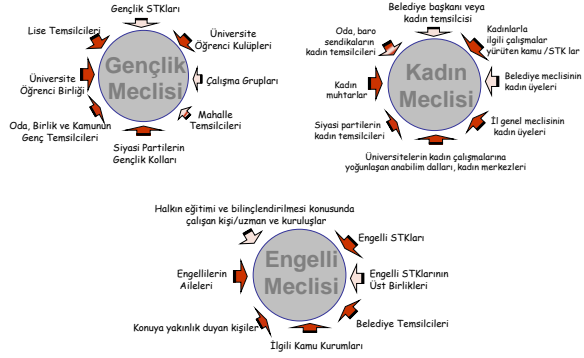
Gençlik STKları

Lise Temsilcileri

Üniversite Öğrenci Kulüpleri

Üniversite Öğrenci Birliği

Gençlik Meclisi

Çalışma Grupları

Oda, Birlik ve Kamunun Genç Temsilcileri

Mahalle Temsilcileri

Siyasi Partilerin Gençlik Kolları

Belediye başkanı veya kadın temsilcisi

Oda, baro sendikaların kadın temsilcileri

Kadınlarla ilgili çalışmalar yürüten kamu /STK lar

Kadın muhtarlar

Kadın Meclisi

Belediye meclisinin kadın üyeleri

Siyasi partilerin kadın temsilcileri

İl genel meclisinin kadın üyeleri

Üniversitelerin kadın çalışmalarına yoğunlaşan anabilim dalları, kadın merkezleri

Halkın eğitimi ve bilinçlendirilmesi konusunda çalışan kişi/uzman ve kuruluşlar

Engelli STKları

Engellilerin Aileleri

Engelli Meclisi

Engelli STKlarının Üst Birlikleri

Konuya yakınlık duyan kişiler

Belediye Temsilcileri

İlgili Kamu Kurumları